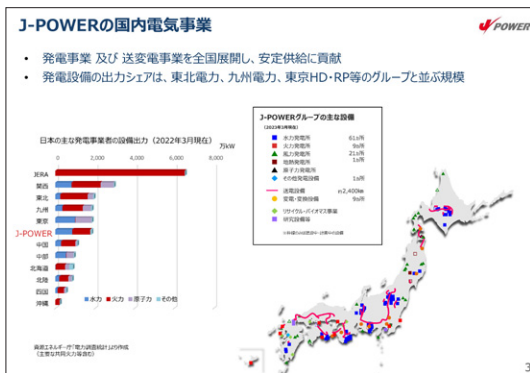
J-POWERの国内電気事業

J-POWER

• 発電事業 及び 送変電事業を全国展開し、安定供給に貢献

• 発電設備の出力シェアは、東北電力、九州電力、東京HD・RP等のグループと並ぶ規模

日本の主な発電事業者の設備出力（2022年3月現在）

万kW

0 2,000 4,000 6,000 8,000

JERA
関西
東北
九州
東京
J-POWER
中国
中部
北海道
北陸
四国
沖縄

水力 火力 原子力 その他

資源エネルギー庁「電力調査統計」より作成
（主要な共同火力等除く）

J-POWERグループの主な設備

（2023年3月現在）

水力発電所 61ヵ所
火力発電所 9ヵ所
風力発電所 21ヵ所
地熱発電所 1ヵ所
原子力発電所
その他発電設備 1ヵ所

送電設備 約2,400km
変電・変換設備 9ヵ所

リサイクル・バイオマス事業
研究設備等

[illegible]

3